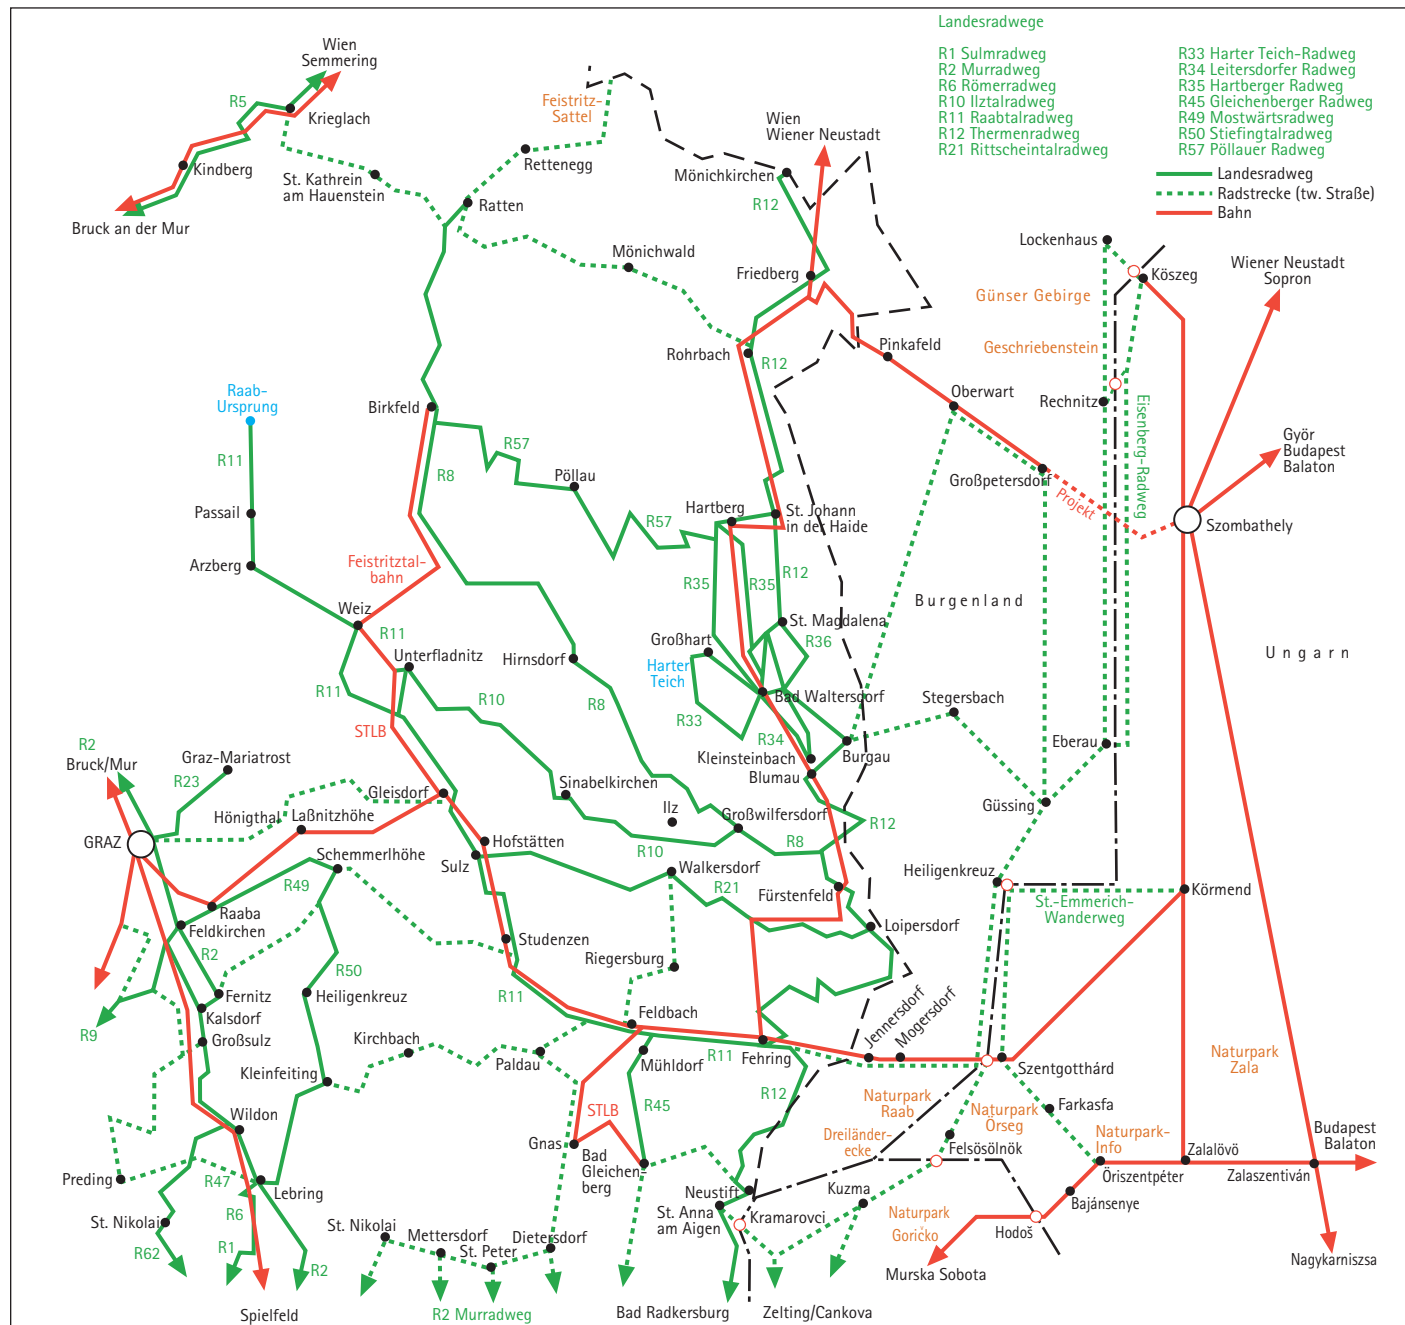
Landesradwege

R1 Sulmradweg
R2 Murradweg
R6 Römerradweg
R10 Ilztalradweg
R11 Raabtalradweg
R12 Thermenradweg
R21 Rittscheintalradweg

R33 Harter Teich-Radweg
R34 Leitersdorfer Radweg
R35 Hartberger Radweg
R45 Gleichenberger Radweg
R49 Mostwärtsradweg
R50 Stiefingtalradweg
R57 Pöllauer Radweg

Landesradweg
Radstrecke (tw. Straße)
Bahn

Wien Semmering
R5
Krieglach
Kindberg
Bruck an der Mur
St. Kathrein am Hauenstein
Feistritz-Sattel
Rettenegg
Ratten
Wien Wiener Neustadt
Mönichkirchen
R12
Mönichwald
Friedberg
Lockenhaus
Kőszeg
Wiener Neustadt Sopron
Günser Gebirge
Geschriebenstein
Rohrbach
R12
Pinkafeld
Oberwart
Rechnitz
Eisenberg-Radweg
Raab-Ursprung
R11
Passail
Arzberg
Birkfeld
R57
R8
Pöllau
Großpetersdorf
Projekt
Győr Budapest Balaton
Szombathely
Hartberg
St. Johann in der Haide
R57
Feistritztal-bahn
Weiz
R11
R35
R35
R12
Burgenland
Unterfladnitz
St. Magdalena
R36
Großhart
Harter Teich
Hirnsdorf
R8
R11
R10
Ungarn
Bad Waltersdorf
Stegersbach
STLB
R33
R34
Kleinsteinbach
Burgau
Blumau
Eberau
R2
Bruck/Mur
Graz-Mariatrost
R23
Sinabelkirchen
Ilz
Güssing
Gleisdorf
Großwilfersdorf
Hönigthal
Laßnitzhöhe
R12
GRAZ
Hofstätten
R8
Schemmerlhöhe
Sulz
R10
Walkersdorf
Heiligenkreuz
R49
R21
Fürstenfeld
Körmend
Raaba
St.-Emmerich-Wanderweg
Feldkirchen
Loipersdorf
Studenzen
R2
Riegersburg
R50
Fernitz
Heiligenkreuz
R11
Jennersdorf
Mogersdorf
R9
Kalsdorf
Feldbach
Großsulz
Kirchbach
Paldau
R11
Fehring
Mühldorf
Szentgotthárd
Naturpark Zala
Kleinfeiting
Naturpark Raab
Farkasfa
R12
Naturpark Őrség
Wildon
R45
Dreiländer-ecke
Naturpark-Info
Gnas
STLB
Felsőszölnök
Zalalövő
Budapest Balaton
Preding
Bad Gleichenberg
Őriszentpéter
Zalaszentiván
R47
Lebring
Neustift
Kuzma
Bajánsenye
R6
St. Nikolai
St. Anna am Aigen
Kramarovci
Naturpark Goričko
Hodoš
St. Nikolai
Mettersdorf
R1
Dietersdorf
St. Peter
R62
R2
Murska Sobota
Nagykarniszsa
Spielfeld
R2 Murradweg
Bad Radkersburg
Zelting/Cankova